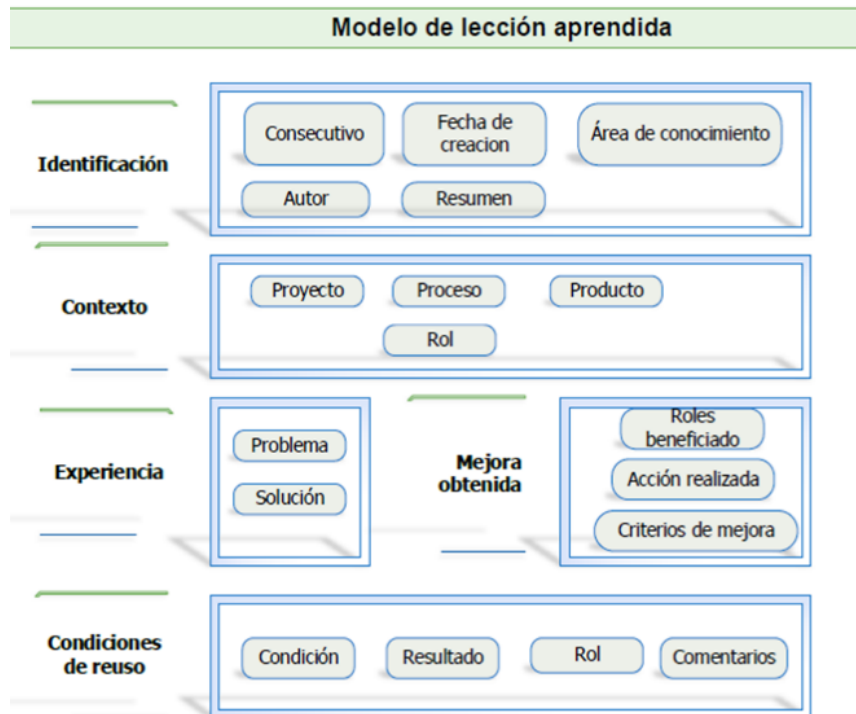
Modelo de lección aprendida

Identificación

Consecutivo

Fecha de creacion

Área de conocimiento

Autor

Resumen

Contexto

Proyecto

Proceso

Producto

Rol

Experiencia

Problema

Solución

Mejora obtenida

Roles beneficiado

Acción realizada

Criterios de mejora

Condiciones de reuso

Condición

Resultado

Rol

Comentarios